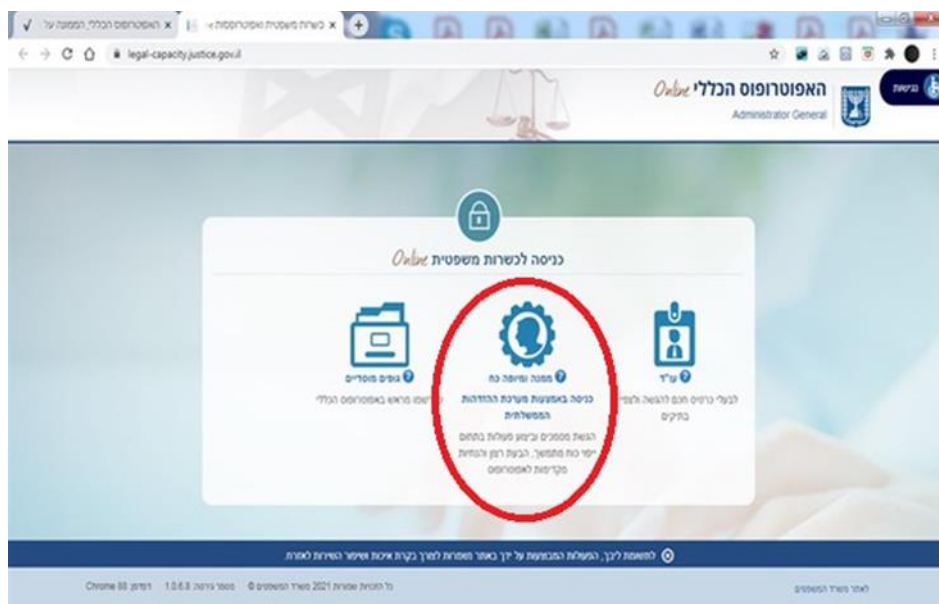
האפוטרופוס הכללי, הממונה על | כשרות משפטית האפוטרופוס
legal-capacity.justice.gov.il
נגישות
האפוטרופוס הכללי Online
Administrator General
כניסה לכשרות משפטית Online
עו"ד
לבעלי כרטיס חכם להגשה ולצפייה בתיקים
ממנה ומיופה כוח
כניסה באמצעות מערכת ההזדהות הממשלתית
הגשת מסמכים וביצוע פעולות בתחום ייפוי כוח מתמשך, הבעת רצון והנחיות מקדימות לאפוטרופוס
גופים מוסדיים
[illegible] מראש באפוטרופוס הכללי
לתשומת ליבך, הפעולות המבוצעות על ידך באתר מסופרות למרכז בקרת איכות ושיפור השירות לאזרח.
לאתר משרד המשפטים
כל הזכויות שמורות 2021 משרד המשפטים © מספר גרסה: 1.0.6.8 דפדפן: Chrome 88